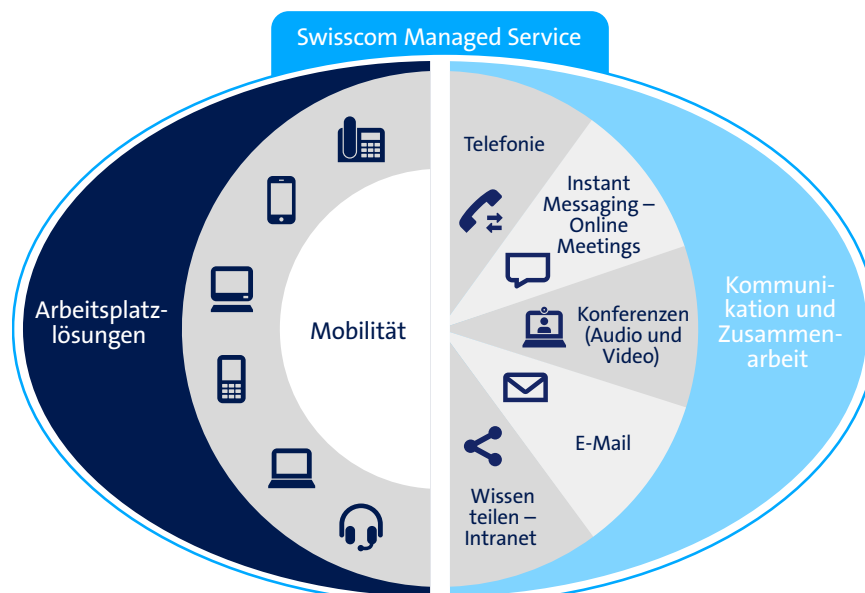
Swisscom Managed Service

Arbeitsplatzlösungen

Mobilität

Telefonie

Instant Messaging – Online Meetings

Konferenzen (Audio und Video)

E-Mail

Wissen teilen – Intranet

Kommunikation und Zusammenarbeit